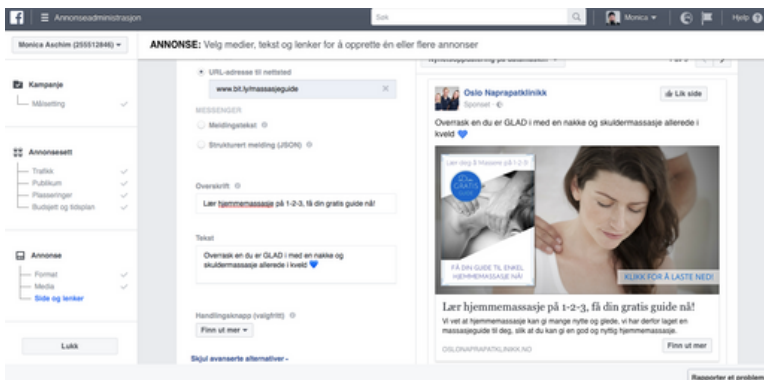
Annonseadministrasjon

Søk

Monica

Hjelp

Monica Aschim (255512846)

ANNONSE: Velg medier, tekst og lenker for å opprette én eller flere annonser

Kampanje

Målsetting

Annonsesett

Trafikk

Publikum

Plasseringer

Budsjett og tidsplan

Annonse

Format

Media

Side og lenker

Lukk

URL-adresse til nettsted

www.bit.ly/massasjeguide

MESSENGER

Meldingstekst

Strukturert melding (JSON)

Overskrift

Lær hjemmemassasje på 1-2-3, få din gratis guide nå!

Tekst

Overrask en du er GLAD i med en nakke og skuldermassasje allerede i kveld 💙

Handlingsknapp (valgfritt)

Finn ut mer

Skjul avanserte alternativer

Oslo Naprapatklinikk

Sponset

Lik side

Overrask en du er GLAD i med en nakke og skuldermassasje allerede i kveld 💙

Lær deg 3 Masasje på 1-2-3

FÅ DIN GUIDE TIL ENKEL HJEMMEMASSASJE NÅ

KLIKK FOR Å LASTE NED!

Lær hjemmemassasje på 1-2-3, få din gratis guide nå!

Vi vet at hjemmemassasje kan gi mange nytte og glede, vi har derfor laget en massasjeguide til deg, slik at du kan gi en god og nyttig hjemmemassasje.

OSLONAPRAPATKLINIKK.NO

Finn ut mer

Rapporter et problem